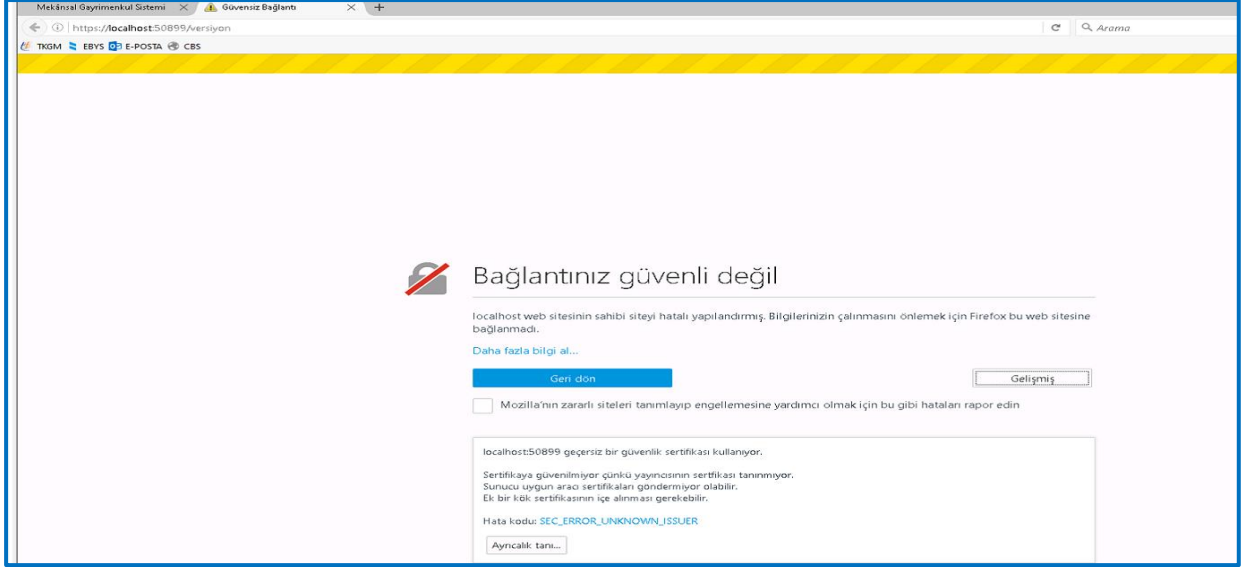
Mekânsal Gayrimenkul Sistemi ×
Güvensiz Bağlantı ×
+
https://localhost:50899/versiyon
Arama
TKGM EBYS E-POSTA CBS

Bağlantınız güvenli değil

localhost web sitesinin sahibi siteyi hatalı yapılandırmış. Bilgilerinizin çalınmasını önlemek için Firefox bu web sitesine bağlanmadı.

Daha fazla bilgi al...

Geri dön

Gelişmiş

Mozilla'nın zararlı siteleri tanımlayıp engellemesine yardımcı olmak için bu gibi hataları rapor edin

localhost:50899 geçersiz bir güvenlik sertifikası kullanıyor.

Sertifikaya güvenilmiyor çünkü yayıncısının sertfikası tanınmıyor.
Sunucu uygun aracı sertifikaları göndermiyor olabilir.
Ek bir kök sertifikasının içe alınması gerekebilir.

Hata kodu: SEC_ERROR_UNKNOWN_ISSUER

Ayrıcalık tanı...